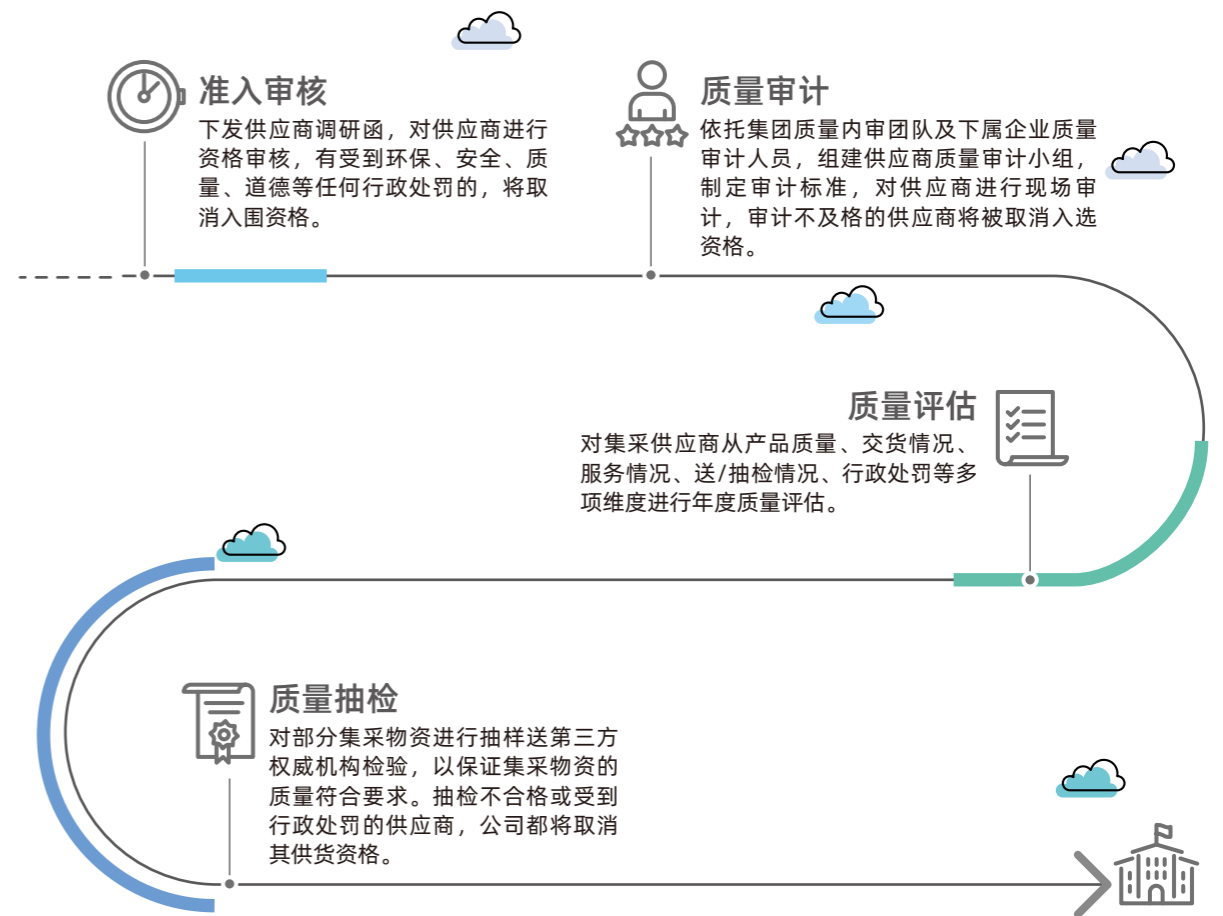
准入审核

下发供应商调研函，对供应商进行资格审核，有受到环保、安全、质量、道德等任何行政处罚的，将取消入围资格。

质量审计

依托集团质量内审团队及下属企业质量审计人员，组建供应商质量审计小组，制定审计标准，对供应商进行现场审计，审计不及格的供应商将被取消入选资格。

质量评估

对集采供应商从产品质量、交货情况、服务情况、送/抽检情况、行政处罚等多项维度进行年度质量评估。

质量抽检

对部分集采物资进行抽样送第三方权威机构检验，以保证集采物资的质量符合要求。抽检不合格或受到行政处罚的供应商，公司都将取消其供货资格。